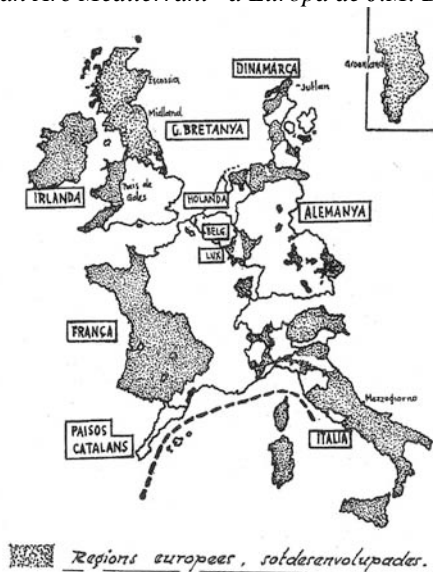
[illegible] Mediterrani" a Europa de 1.91. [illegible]

Groenlàndia

DINAMARCA

Escòcia

Jutlàn

Midland

G. BRETANYA

IRLANDA

País de Gales

HOLANDA

ALEMANYA

BELG

LUX

FRANÇA

Mezzogiorno

PAISOS CATALANS

ITALIA

Regions europees, sotdesenvolupades.